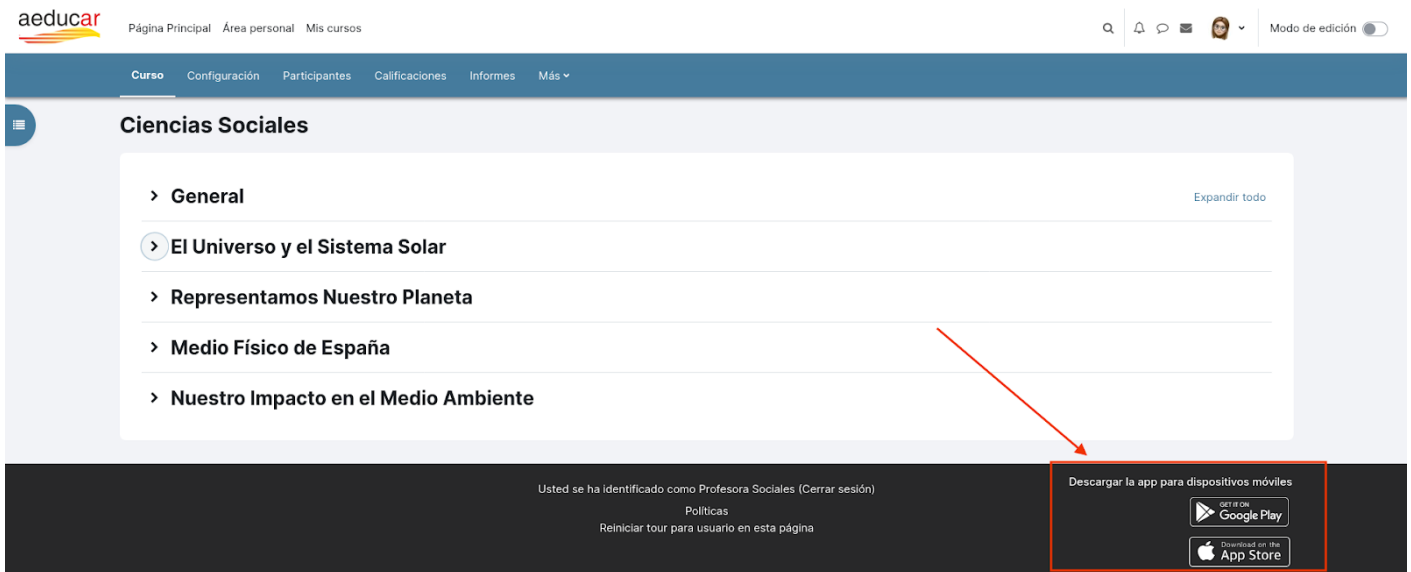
aeducar

Página Principal Área personal Mis cursos

Modo de edición

Curso Configuración Participantes Calificaciones Informes Más

Ciencias Sociales

General

Expandir todo

El Universo y el Sistema Solar

Representamos Nuestro Planeta

Medio Físico de España

Nuestro Impacto en el Medio Ambiente

Usted se ha identificado como Profesora Sociales (Cerrar sesión)

Políticas

Reiniciar tour para usuario en esta página

Descargar la app para dispositivos móviles

GET IT ON Google Play

Download on the App Store